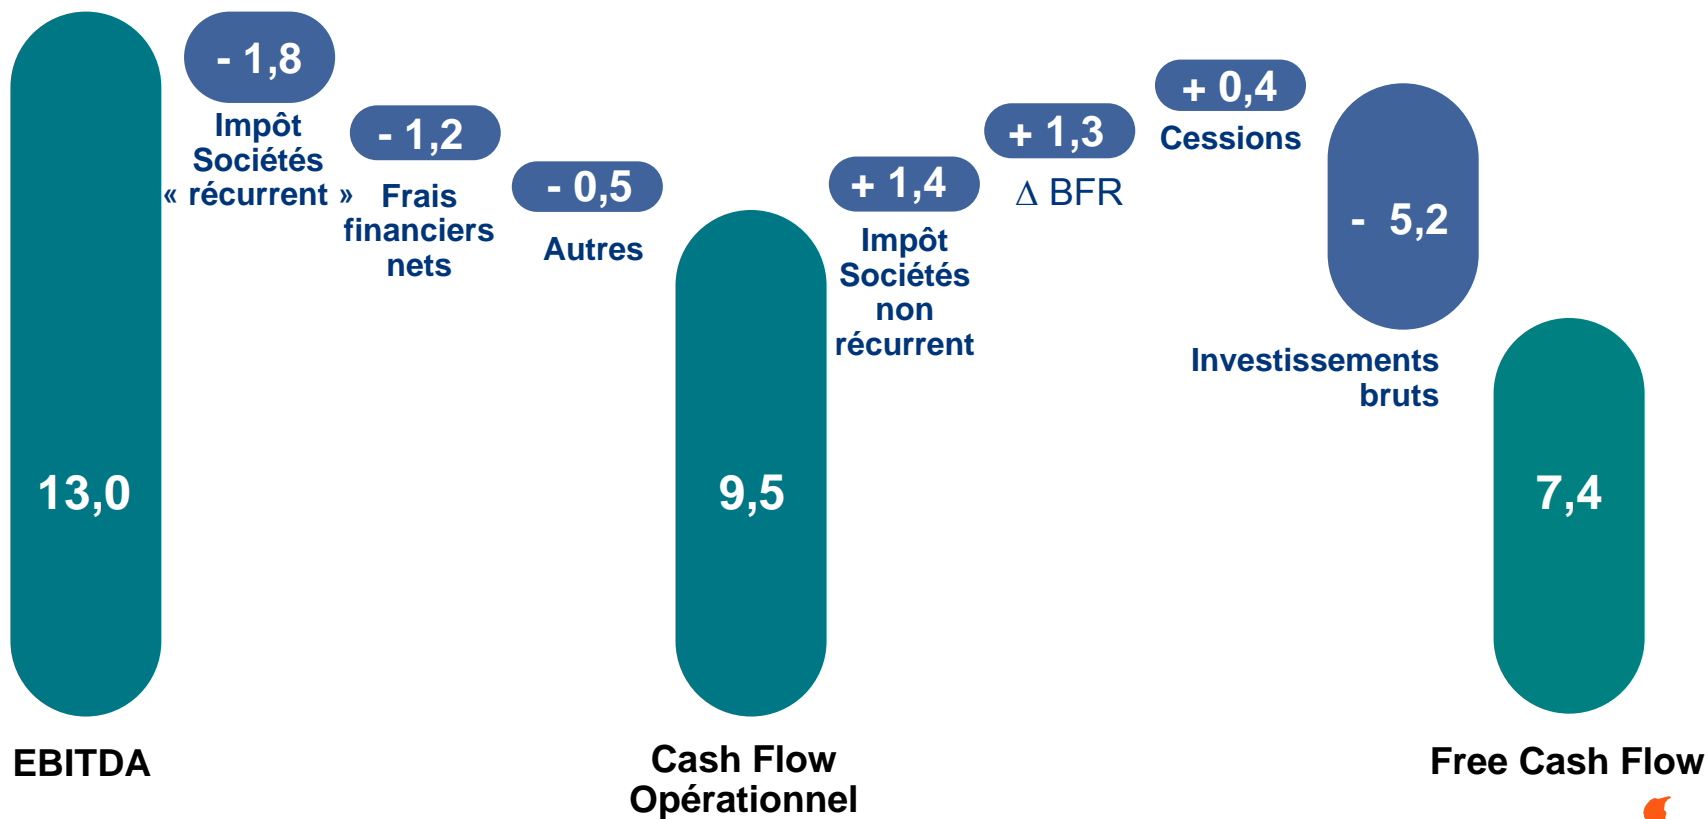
13,0

- 1,8

Impôt Sociétés « récurrent »

- 1,2

Frais financiers nets

- 0,5

Autres

9,5

+ 1,4

Impôt Sociétés non récurrent

+ 1,3

$\Delta$ BFR

+ 0,4

Cessions

- 5,2

Investissements bruts

7,4

EBITDA

Cash Flow Opérationnel

Free Cash Flow